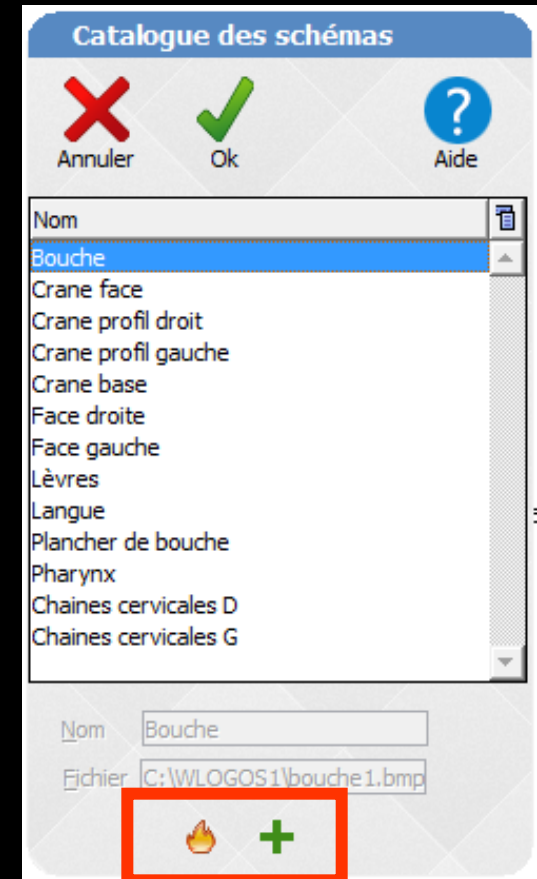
Catalogue des schémas

Annuler

Ok

Aide

Nom

Bouche
Crane face
Crane profil droit
Crane profil gauche
Crane base
Face droite
Face gauche
Lèvres
Langue
Plancher de bouche
Pharynx
Chaines cervicales D
Chaines cervicales G

Nom Bouche

Fichier C:\WLOGOS1\bouche1.bmp